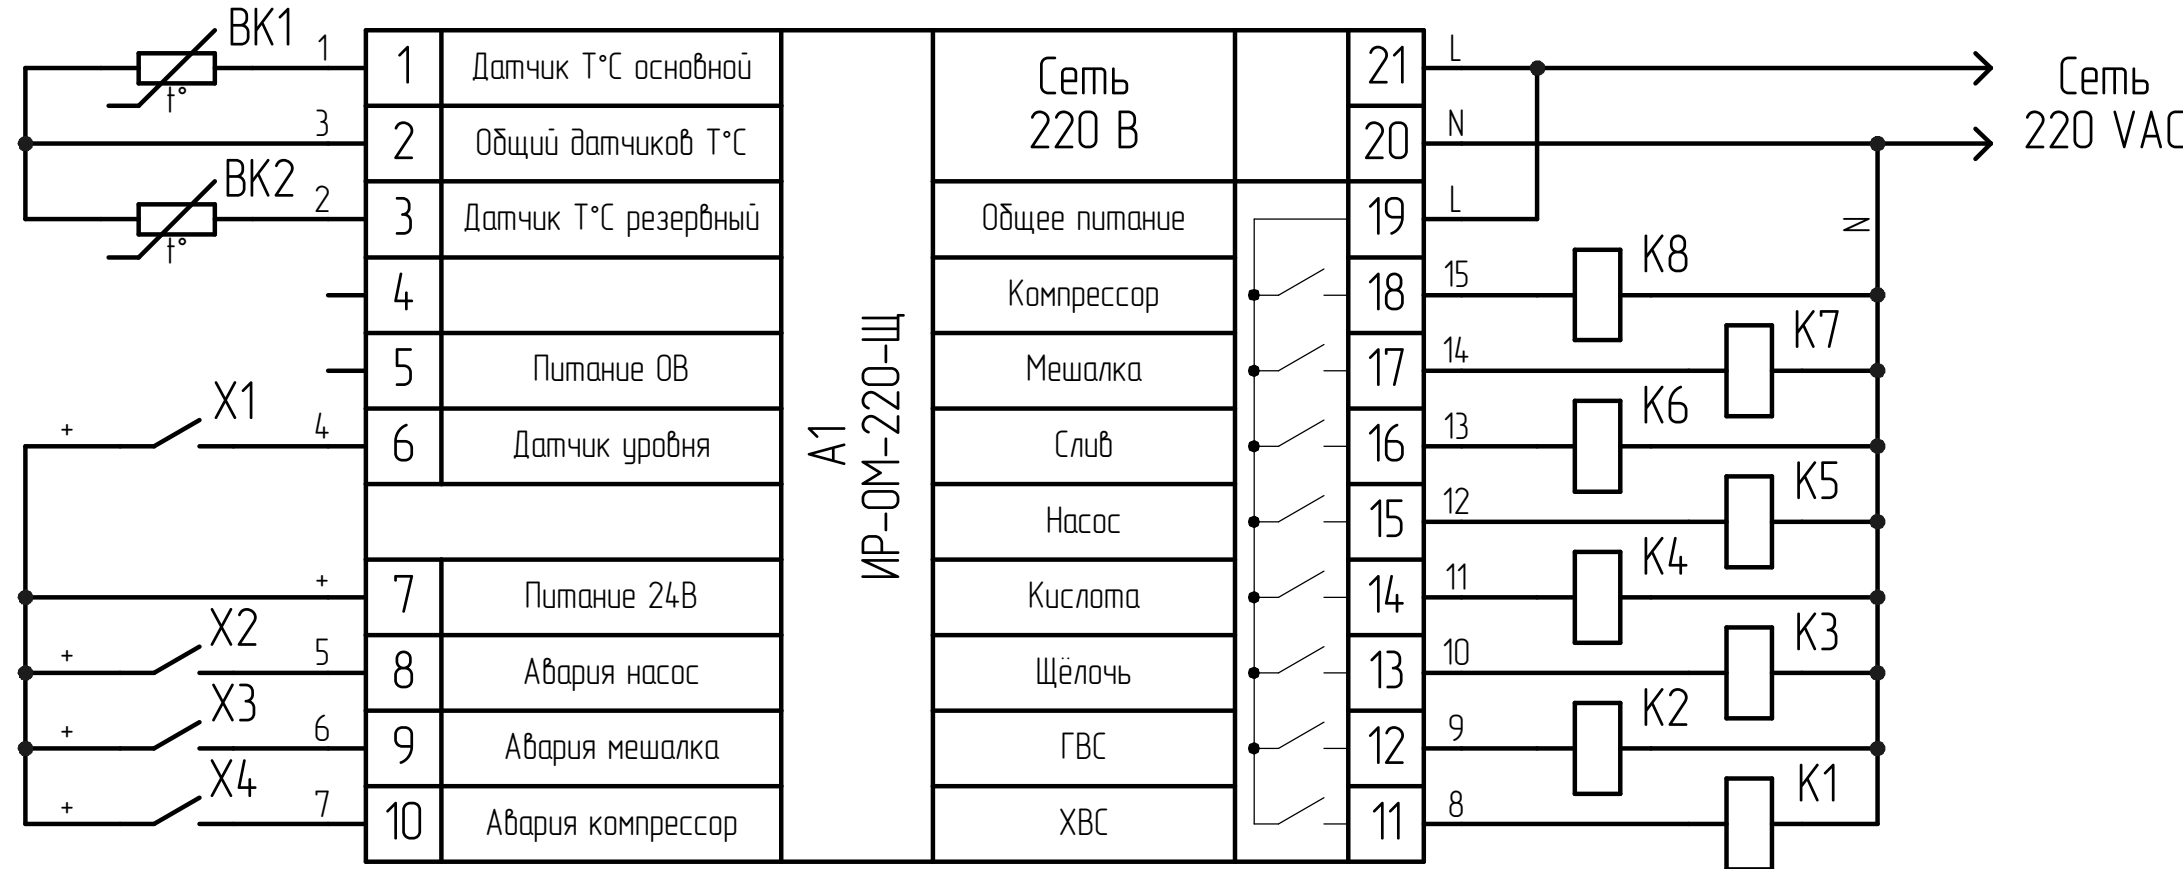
ВК1
1
t°
3
ВК2
2
t°
+
Х1
4
+
Х2
5
+
Х3
6
+
Х4
7

| 1 | Датчик T°C основной |
|---|---|
| 2 | Общий датчиков T°C |
| 3 | Датчик T°C резервный |
| 4 | |
| 5 | Питание ОВ |
| 6 | Датчик уровня |
| | |
| 7 | Питание 24В |
| 8 | Авария насос |
| 9 | Авария мешалка |
| 10 | Авария компрессор |

А1
ИР-ОМ-220-Щ

| Сеть 220 В | 21 |
|---|---|
| | 20 |
| Общее питание | 19 |
| Компрессор | 18 |
| Мешалка | 17 |
| Слив | 16 |
| Насос | 15 |
| Кислота | 14 |
| Щёлочь | 13 |
| ГВС | 12 |
| ХВС | 11 |

L
N
L
N
Сеть
220 VAC
15
K8
14
K7
13
K6
12
K5
11
K4
10
K3
9
K2
8
K1